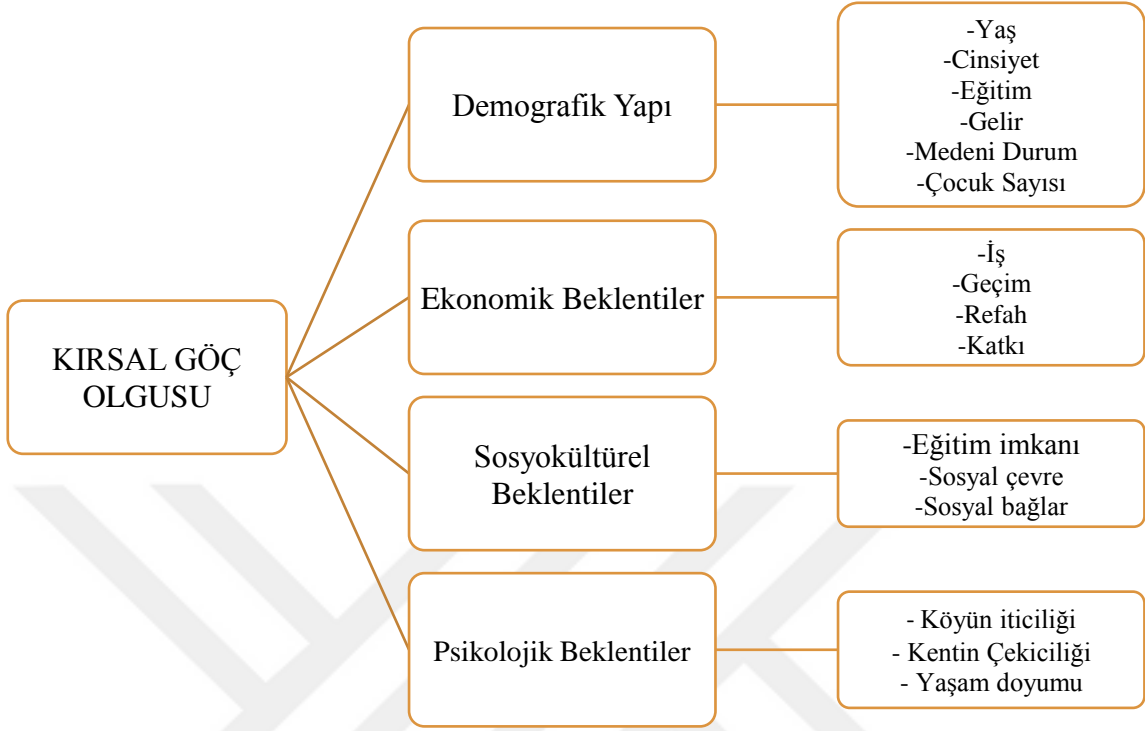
KIRSAL GÖÇ OLGUSU

Demografik Yapı

-Yaş
-Cinsiyet
-Eğitim
-Gelir
-Medeni Durum
-Çocuk Sayısı

Ekonomik Beklentiler

-İş
-Geçim
-Refah
-Katkı

Sosyokültürel Beklentiler

-Eğitim imkanı
-Sosyal çevre
-Sosyal bağlar

Psikolojik Beklentiler

- Köyün iticiliği
- Kentin Çekiciliği
- Yaşam doyumu